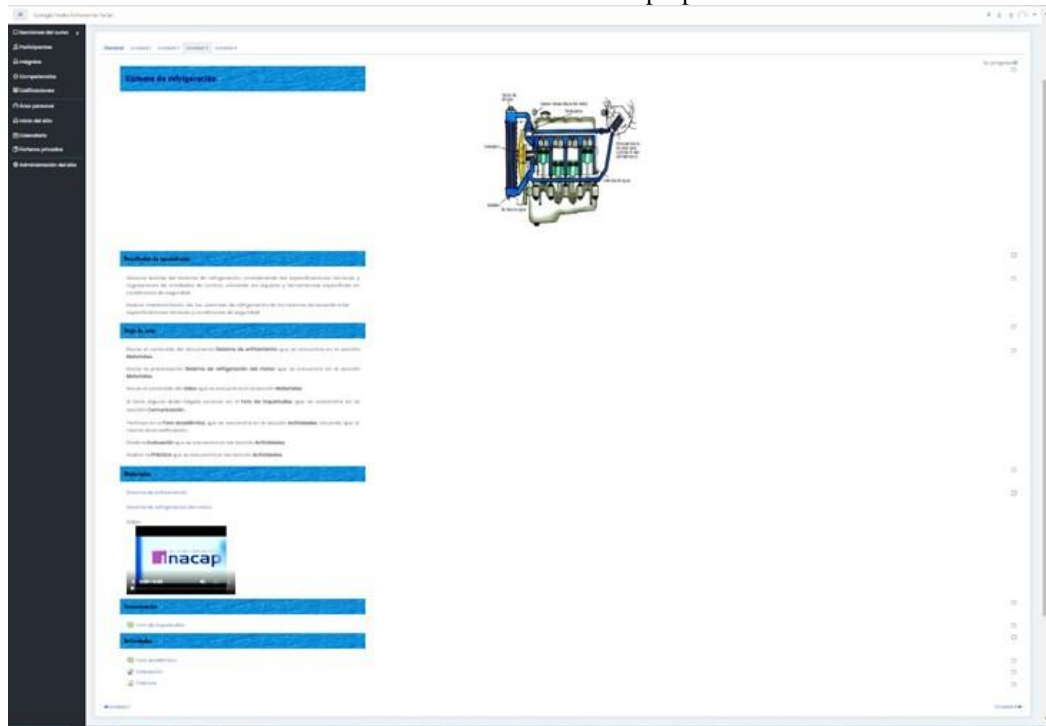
Secciones del curso
Participantes
Insignias
Competencias
Calificaciones
Área personal
Inicio del sitio
Calendario
Ficheros privados
Administración del sitio

General Unidad 1 Unidad 2 Unidad 3 Unidad 4

Sistema de refrigeración

Tu progreso

Resultado de aprendizaje

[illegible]

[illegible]

Ruta de aula

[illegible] Sistema de enfriamiento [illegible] Materiales.

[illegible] Sistema de refrigeración del motor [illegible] Materiales.

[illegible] Video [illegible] Materiales.

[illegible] Foro de inquietudes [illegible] Comunicación.

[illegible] Foro académico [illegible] Actividades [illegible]

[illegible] Evaluación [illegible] Actividades.

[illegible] Práctica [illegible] Actividades.

Materiales

Sistema de enfriamiento

Sistema de refrigeración del motor

Video

inacap

Comunicación

Foro de inquietudes

Actividades

Foro académico

Evaluación

Práctica